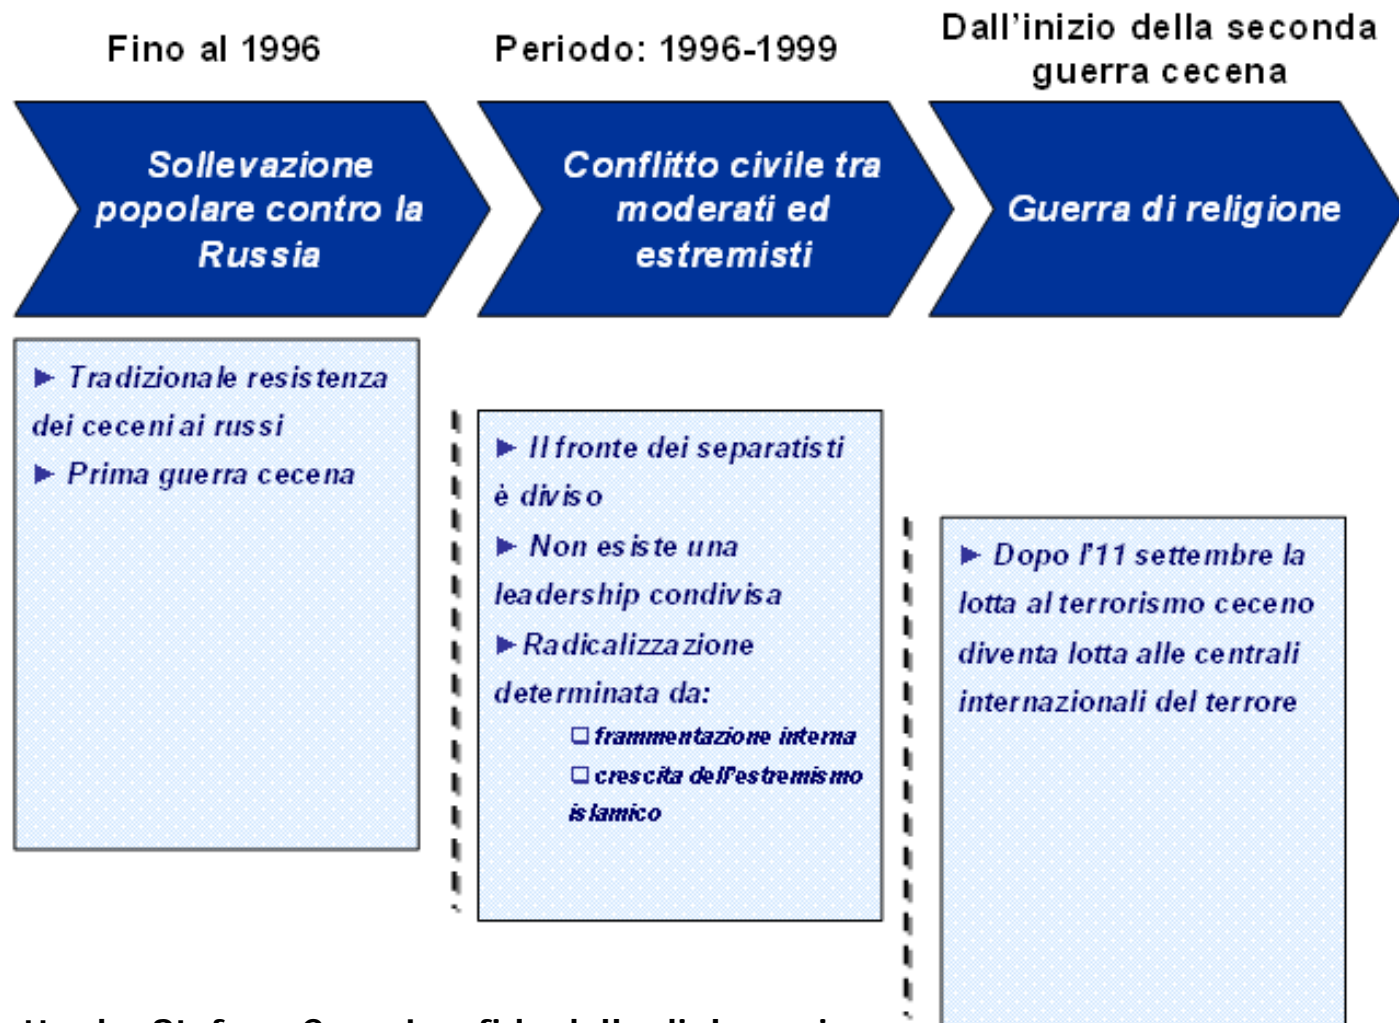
Fino al 1996

Periodo: 1996-1999

Dall'inizio della seconda guerra cecena

Sollevazione popolare contro la Russia

Conflitto civile tra moderati ed estremisti

Guerra di religione

► Tradizionale resistenza dei ceceni ai russi
► Prima guerra cecena

► Il fronte dei separatisti è diviso
► Non esiste una leadership condivisa
► Radicalizzazione determinata da:
❑ frammentazione interna
❑ crescita dell'estremismo islamico

► Dopo l'11 settembre la lotta al terrorismo ceceno diventa lotta alle centrali internazionali del terrore

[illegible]